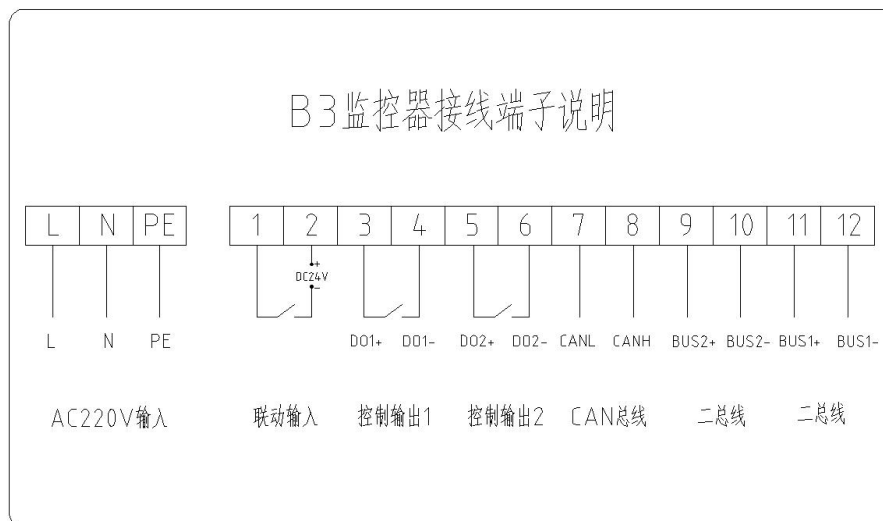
B3监控器接线端子说明

| L | N | PE |
|---|---|---|

| 1 | 2 | 3 | 4 | 5 | 6 | 7 | 8 | 9 | 10 | 11 | 12 |
|---|---|---|---|---|---|---|---|---|---|---|---|

+
DC24V
-

L N PE

DO1+ DO1- DO2+ DO2- CANL CANH BUS2+ BUS2- BUS1+ BUS1-

AC220V输入 联动输入 控制输出1 控制输出2 CAN总线 二总线 二总线